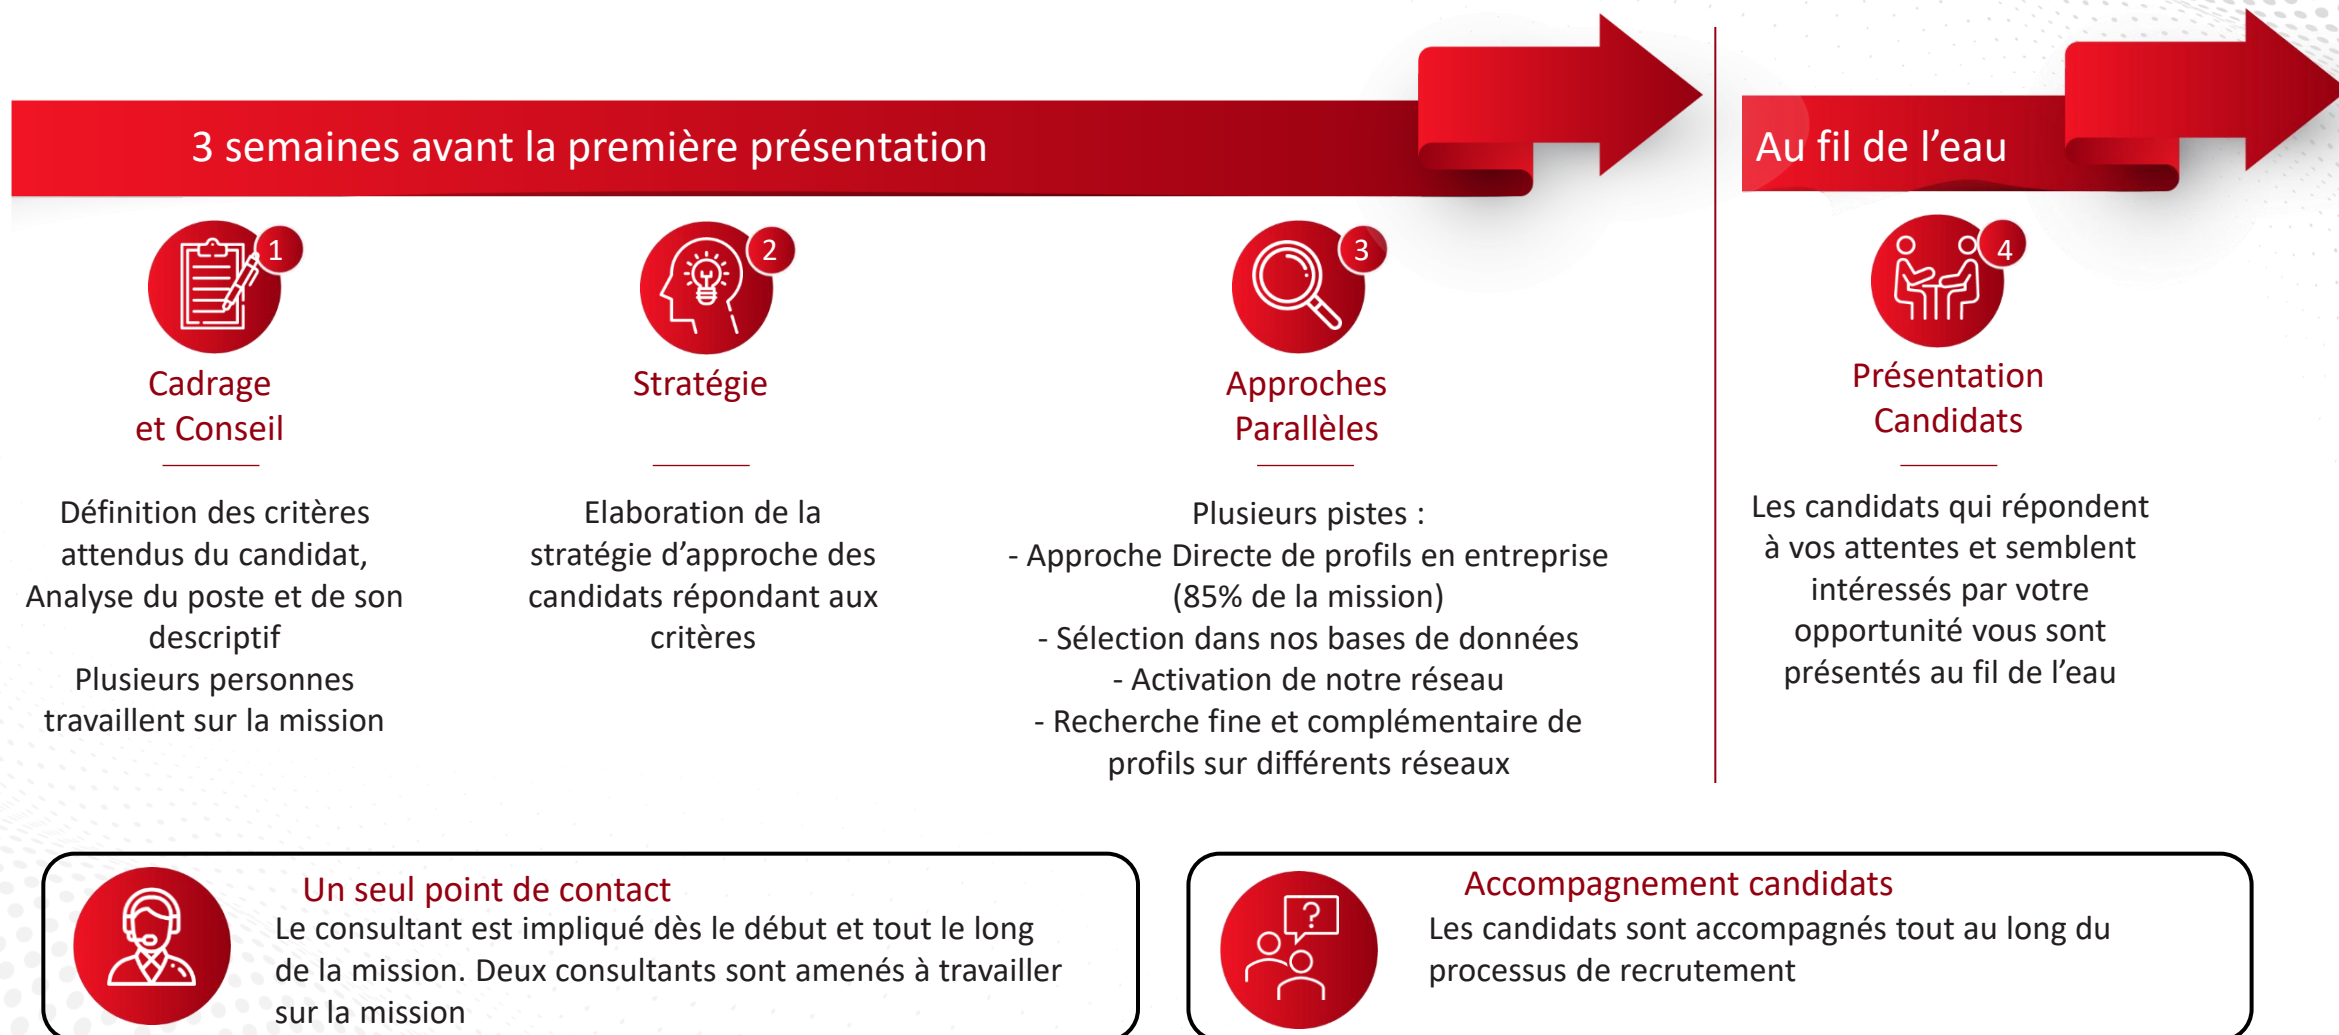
3 semaines avant la première présentation

Au fil de l’eau

1

Cadrage et Conseil

Définition des critères attendus du candidat, Analyse du poste et de son descriptif
Plusieurs personnes travaillent sur la mission

2

Stratégie

Elaboration de la stratégie d’approche des candidats répondant aux critères

3

Approches Parallèles

Plusieurs pistes :
- Approche Directe de profils en entreprise (85% de la mission)
- Sélection dans nos bases de données
- Activation de notre réseau
- Recherche fine et complémentaire de profils sur différents réseaux

4

Présentation Candidats

Les candidats qui répondent à vos attentes et semblent intéressés par votre opportunité vous sont présentés au fil de l’eau

Un seul point de contact
Le consultant est impliqué dès le début et tout le long de la mission. Deux consultants sont amenés à travailler sur la mission

?

Accompagnement candidats
Les candidats sont accompagnés tout au long du processus de recrutement